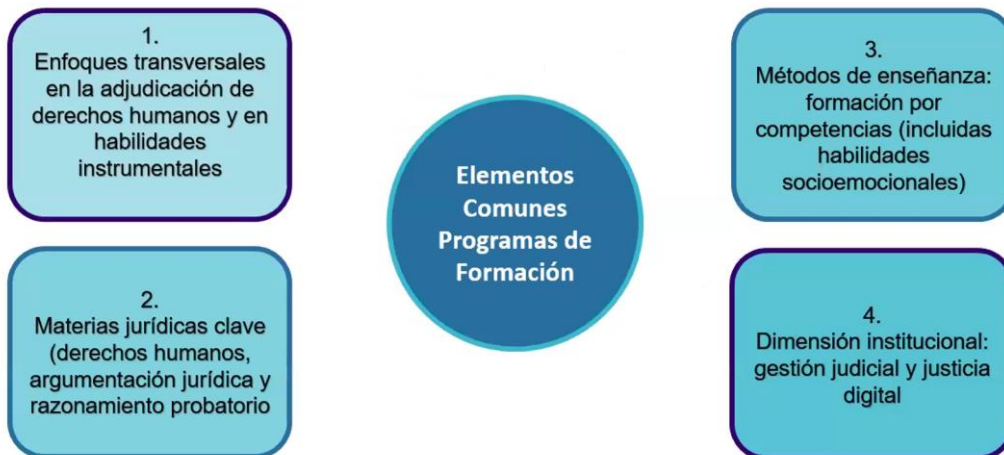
1.
Enfoques transversales en la adjudicación de derechos humanos y en habilidades instrumentales

2.
Materias jurídicas clave (derechos humanos, argumentación jurídica y razonamiento probatorio

Elementos Comunes Programas de Formación

3.
Métodos de enseñanza: formación por competencias (incluidas habilidades socioemocionales)

4.
Dimensión institucional: gestión judicial y justicia digital